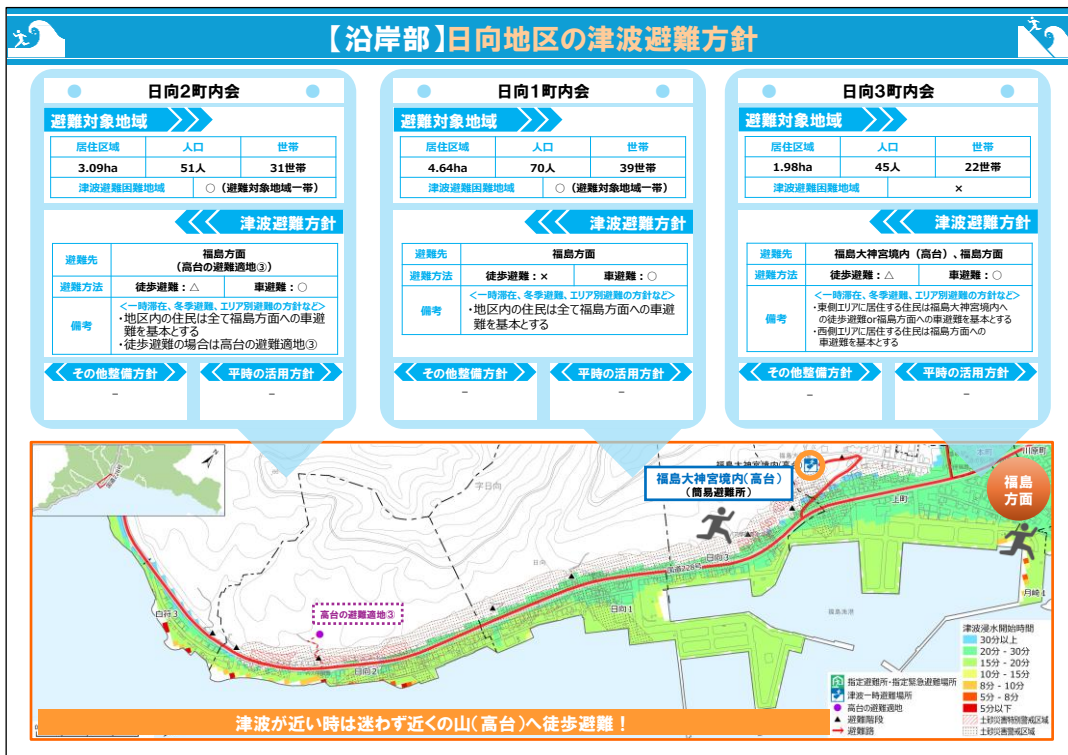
【沿岸部】日向地区の津波避難方針

日向2町内会

避難対象地域

| 居住区域 | 人口 | 世帯 |
|---|---|---|
| 3.09ha | 51人 | 31世帯 |
| 津波避難困難地域 | ○（避難対象地域一帯） | |

津波避難方針

| 避難先 | 福島方面（高台の避難適地③） | |
|---|---|---|
| 避難方法 | 徒歩避難：△ | 車避難：○ |
| 備考 | <一時滞在、冬季避難、エリア別避難の方針など>・地区内の住民は全て福島方面への車避難を基本とする・徒歩避難の場合は高台の避難適地③ | |

その他整備方針
－
平時の活用方針
－

日向1町内会

避難対象地域

| 居住区域 | 人口 | 世帯 |
|---|---|---|
| 4.64ha | 70人 | 39世帯 |
| 津波避難困難地域 | ○（避難対象地域一帯） | |

津波避難方針

| 避難先 | 福島方面 | |
|---|---|---|
| 避難方法 | 徒歩避難：× | 車避難：○ |
| 備考 | <一時滞在、冬季避難、エリア別避難の方針など>・地区内の住民は全て福島方面への車避難を基本とする | |

その他整備方針
－
平時の活用方針
－

日向3町内会

避難対象地域

| 居住区域 | 人口 | 世帯 |
|---|---|---|
| 1.98ha | 45人 | 22世帯 |
| 津波避難困難地域 | × | |

津波避難方針

| 避難先 | 福島大神宮境内（高台）、福島方面 | |
|---|---|---|
| 避難方法 | 徒歩避難：△ | 車避難：○ |
| 備考 | <一時滞在、冬季避難、エリア別避難の方針など>・東側エリアに居住する住民は福島大神宮境内への徒歩避難or福島方面への車避難を基本とする・西側エリアに居住する住民は福島方面への車避難を基本とする | |

その他整備方針
－
平時の活用方針
－

福島大神宮境内（高台）
（簡易避難所）

福島方面

高台の避難適地③

宇日向
日向
日向1
日向2
日向3
白符3
上町
月崎
川原町

津波浸水開始時間
30分以上
20分 - 30分
15分 - 20分
10分 - 15分
8分 - 10分
5分 - 8分
5分以下
土砂災害特別警戒区域
土砂災害警戒区域

指定避難所・指定緊急避難場所
津波一時避難場所
高台の避難適地
避難階段
避難路

津波が近い時は迷わず近くの山（高台）へ徒歩避難！